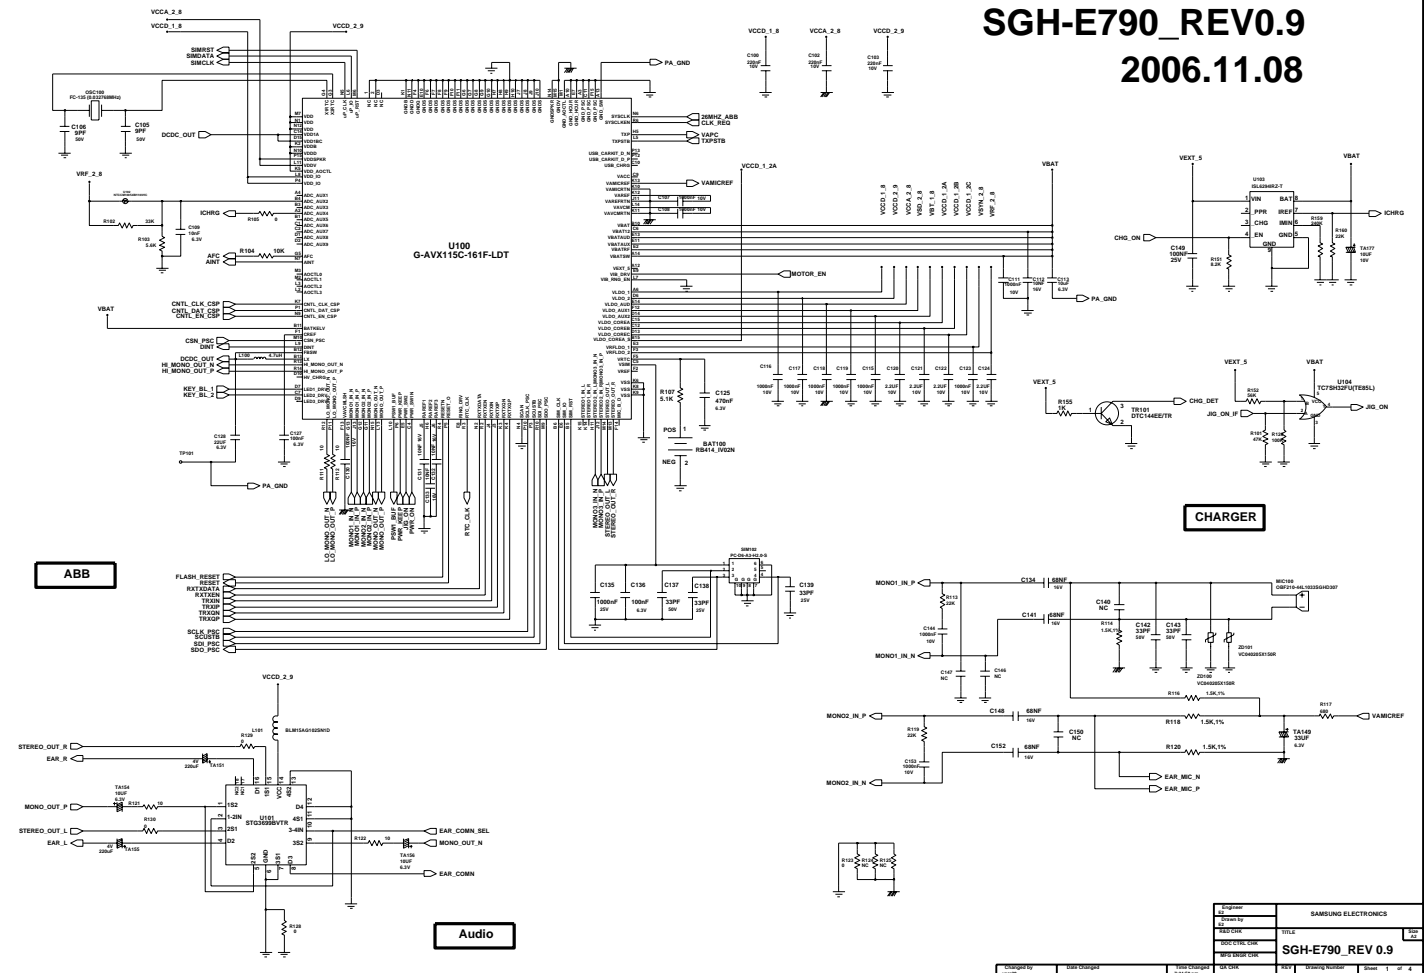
SGH-E790_REV0.9
2006.11.08

VCCA_2_8
VCCD_1_8
VCCD_2_9
SIMRST
SIMDATA
SIMCLK
OSC100
FC-135 (0.032768MHz)
C106
9PF
50V
C105
9PF
50V
DCDC_OUT
VRF_2_8
R102
22K
R103
5.6K
C109
10nF
6.3V
ICHRG
R105
0
AFC
AINT
R104
10K
U100
G-AVX115C-161F-LDT
VBAT
CNTL_CLK_CSP
CNTL_DAT_CSP
CNTL_EN_CSP
CSN_PSC
DINT
DCDC_OUT
HI_MONO_OUT_N
HI_MONO_OUT_P
L100
4.7uH
KEY_BL_1
KEY_BL_2
C126
220UF
6.3V
C127
100nF
6.3V
TP101
PA_GND
PA_GND
26MHZ_ABB
CLK_REQ
VAPC
TXPSTB
VAMICREF
VCCD_1_2A
VBAT
MOTOR_EN
VCCD_1_8
VCCD_2_9
VCCA_2_8
VBT_1_8
VCCD_1_2A
VCCD_1_2B
VCCD_1_2C
VSYN_2_8
VRF_2_8
C111
1000nF
10V
C112
10nF
16V
C113
10uF
6.3V
PA_GND
C116
C117
C118
C119
C115
C120
C121
C122
C123
C124
1000nF
10V
2.2UF
R107
5.1K
C125
470nF
6.3V
POS
NEG
BAT100
RB414_IV02N
LO_MONO_OUT_N
LO_MONO_OUT_P
MONO1_IN_N
MONO1_IN_P
MONO2_IN_N
MONO2_IN_P
MONO_OUT_N
MONO_OUT_P
PWR_KEEP
PWR_ON
RTC_CLK
MONO1_OUT_N
MONO1_OUT_P
STEREO_OUT_L
STEREO_OUT_R
ABB
FLASH_RESET
RESET
RXTXDATA
RXTXEN
TRXIN
TRXIP
TRXQN
TRXQP
SCLK_PSC
SCLSTB
SDI_PSC
SDO_PSC
C135
1000nF
25V
C136
100nF
6.3V
C137
33PF
50V
C138
33PF
25V
SIM102
C139
33PF
25V
VCCD_1_8
VCCA_2_8
VCCD_2_9
C100
220nF
10V
C102
220nF
10V
C103
220nF
10V
VEXT_5
VBAT
U103
ISL6294IRZ-T
VIN
PPR
CHG
EN
BAT
IREF
IMIN
GND
GND
CHG_ON
C149
100NF
25V
R151
8.2K
R159
240K
R160
22K
TA177
10UF
16V
ICHRG
VEXT_5
VBAT
VEXT_5
R155
1K
TR101
DTC144EE/TR
CHG_DET
R152
56K
U104
TC7SH32FU(TE85L)
JIG_ON_IF
JIG_ON
R101
47K
R108
100K
CHARGER
MONO1_IN_P
C134
68NF
16V
R113
22K
C140
NC
MIC100
C144
1000nF
16V
C141
68NF
16V
R114
1.5K,1%
C142
33PF
50V
C143
33PF
50V
ZD101
ZD100
MONO1_IN_N
C147
NC
C145
NC
R116
1.5K,1%
R117
680
VAMICREF
MONO2_IN_P
C148
68NF
16V
R119
22K
C150
NC
R118
1.5K,1%
TA149
33UF
6.3V
C152
68NF
16V
R120
1.5K,1%
C153
1000nF
10V
MONO2_IN_N
EAR_MIC_N
EAR_MIC_P
R123
R124
R125
NC
VCCD_2_9
L101
BLM15AG102SN1D
R129
0
STEREO_OUT_R
EAR_R
4V
220uF
TA151
TA154
10UF
6.3V
MONO_OUT_P
R121
10
R130
STEREO_OUT_L
EAR_L
4V
220uF
TA155
U101
STG3699BVTR
1S2
1-2IN
2S1
D2
D1
1S1
VCC
4S2
D4
4S1
3-4IN
3S2
GND
D3
3S1
R122
10
TA156
10UF
6.3V
EAR_COMN_SEL
MONO_OUT_N
EAR_COMN
R128
0
Audio
Engineer
Drawn by
R&D CHK
DOC CTRL CHK
MFG ENGR CHK
QA CHK
SAMSUNG ELECTRONICS
TITLE
SGH-E790_REV 0.9
Size
A3
Changed by
Date Changed
Time Changed
REV
Drawing Number
Sheet 1 of 4